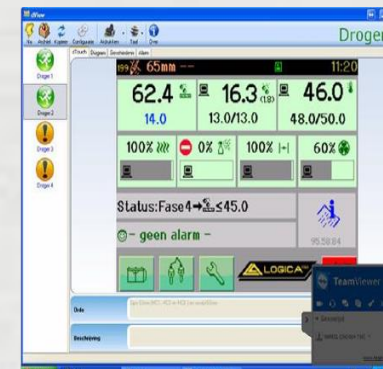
dView

Nu Archief Kopiëren Configuratie Actualiseren Taal Over

Droger

Droger 1

Droger 2

Droger 3

Droger 4

Graph Dogen Geschiedenis alarm

65mm

11:20

62.4

14.0

16.3

(1.8)

13.0/13.0

46.0

48.0/50.0

100%

0%

100%

60%

Status:Fase4→$\leq$45.0

☺- geen alarm -

95.58.84

LOGICA

TeamViewer

Order

Beschrijving